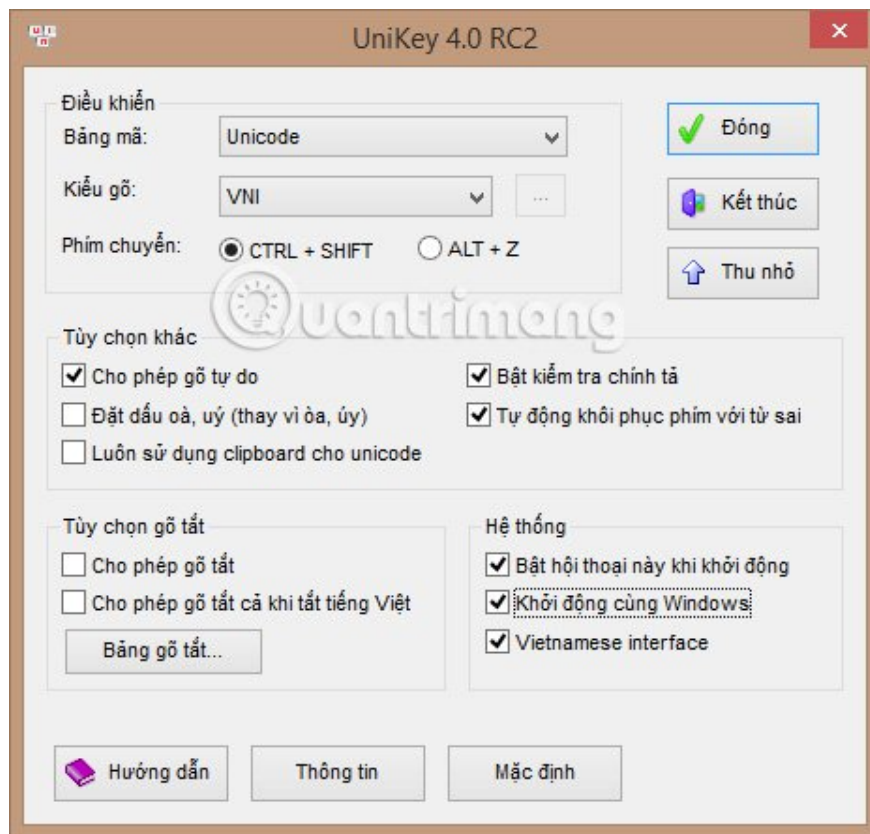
UniKey 4.0 RC2

Điều khiển

Bảng mã: Unicode

Kiểu gõ: VNI ...

Phím chuyển: CTRL + SHIFT ALT + Z

Đóng

Kết thúc

Thu nhỏ

Quantrimang

Tùy chọn khác

Cho phép gõ tự do

Đặt dấu oà, uý (thay vì òa, úy)

Luôn sử dụng clipboard cho unicode

Bật kiểm tra chính tả

Tự động khôi phục phím với từ sai

Tùy chọn gõ tắt

Cho phép gõ tắt

Cho phép gõ tắt cả khi tắt tiếng Việt

Bảng gõ tắt...

Hệ thống

Bật hội thoại này khi khởi động

Khởi động cùng Windows

Vietnamese interface

Hướng dẫn

Thông tin

Mặc định